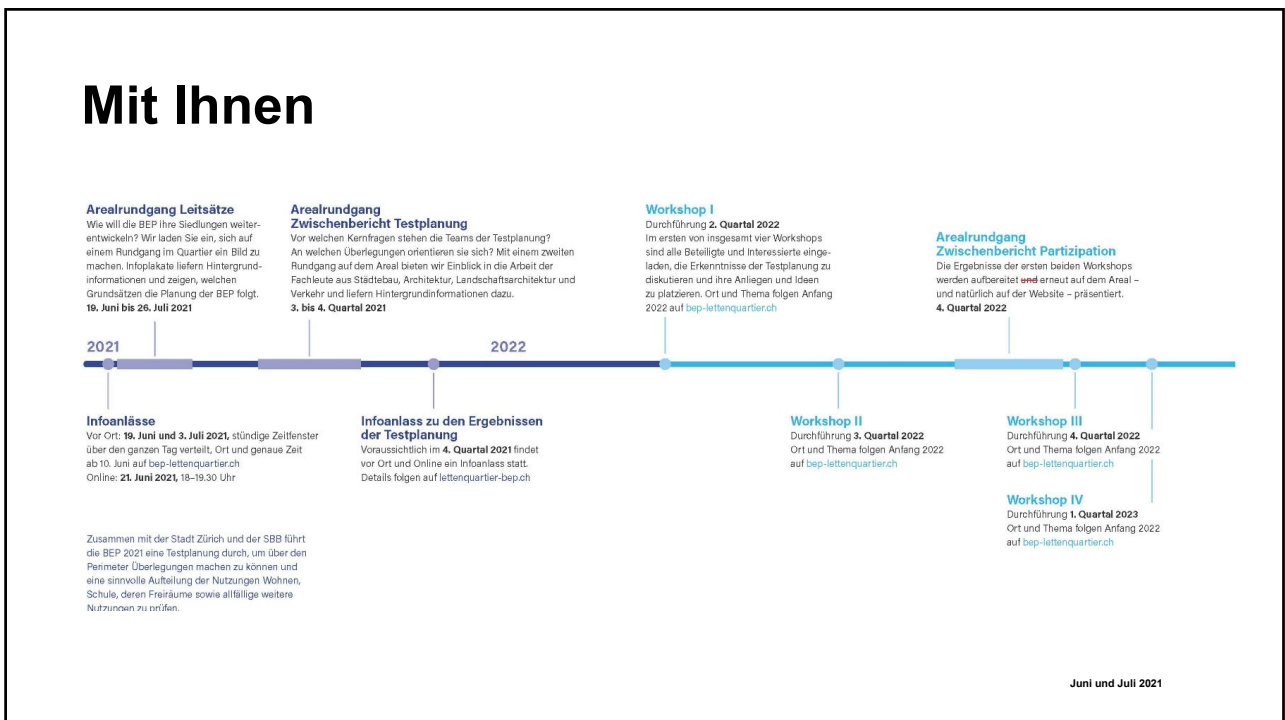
Mit Ihnen

Arealrundgang Leitsätze
Wie will die BEP ihre Siedlungen weiterentwickeln? Wir laden Sie ein, sich auf einem Rundgang im Quartier ein Bild zu machen. Infoplakate liefern Hintergrundinformationen und zeigen, welchen Grundsätzen die Planung der BEP folgt.
19. Juni bis 26. Juli 2021

Arealrundgang
Zwischenbericht Testplanung
Vor welchen Kernfragen stehen die Teams der Testplanung? An welchen Überlegungen orientieren sie sich? Mit einem zweiten Rundgang auf dem Areal bieten wir Einblick in die Arbeit der Fachleute aus Städtebau, Architektur, Landschaftsarchitektur und Verkehr und liefern Hintergrundinformationen dazu.
3. bis 4. Quartal 2021

Workshop I
Durchführung 2. Quartal 2022
Im ersten von insgesamt vier Workshops sind alle Beteiligte und Interessierte eingeladen, die Erkenntnisse der Testplanung zu diskutieren und ihre Anliegen und Ideen zu platzieren. Ort und Thema folgen Anfang 2022 auf bep-lettenquartier.ch

Arealrundgang
Zwischenbericht Partizipation
Die Ergebnisse der ersten beiden Workshops werden aufbereitet und erneut auf dem Areal – und natürlich auf der Website – präsentiert.
4. Quartal 2022

2021

2022

Infoanlässe
Vor Ort: 19. Juni und 3. Juli 2021, ständige Zeitfenster über den ganzen Tag verteilt, Ort und genaue Zeit ab 10. Juni auf bep-lettenquartier.ch
Online: 21. Juni 2021, 18–19.30 Uhr

Infoanlass zu den Ergebnissen der Testplanung
Voraussichtlich im 4. Quartal 2021 findet vor Ort und Online ein Infoanlass statt. Details folgen auf lettenquartier-bep.ch

Workshop II
Durchführung 3. Quartal 2022
Ort und Thema folgen Anfang 2022 auf bep-lettenquartier.ch

Workshop III
Durchführung 4. Quartal 2022
Ort und Thema folgen Anfang 2022 auf bep-lettenquartier.ch

Workshop IV
Durchführung 1. Quartal 2023
Ort und Thema folgen Anfang 2022 auf bep-lettenquartier.ch

Zusammen mit der Stadt Zürich und der SBB führt die BEP 2021 eine Testplanung durch, um über den Perimeter Überlegungen machen zu können und eine sinnvolle Aufteilung der Nutzungen Wohnen, Schule, deren Freiräume sowie allfällige weitere Nutzungen zu prüfen.

Juni und Juli 2021